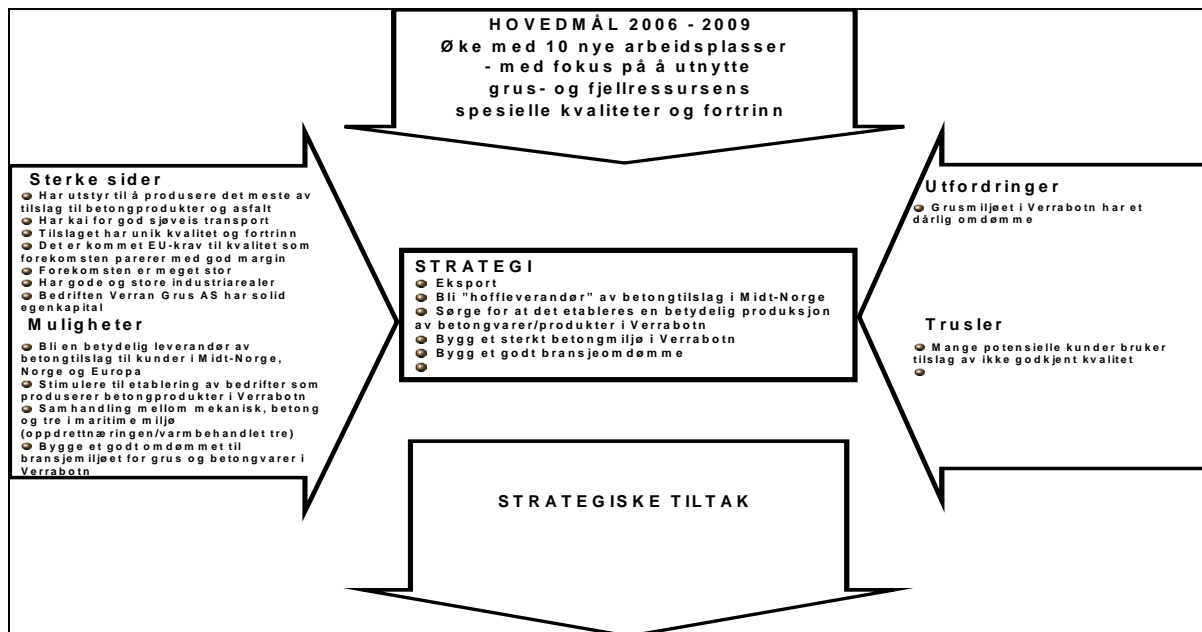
HOVEDMÅL 2006 - 2009
Øke med 10 nye arbeidsplasser
- med fokus på å utnytte
grus- og fjellressursens
spesielle kvaliteter og fortrinn

Sterke sider
- Har utstyr til å produsere det meste av tilslag til betongprodukter og asfalt
- Har kai for god sjøveis transport
- Tilslaget har unik kvalitet og fortrinn
- Det er kommet EU-krav til kvalitet som forekomsten parerer med god margin
- Forekomsten er meget stor
- Har gode og store industriarealer
- Bedriften Verran Grus AS har solid egenkapital

Muligheter
- Bli en betydelig leverandør av betongtilslag til kunder i Midt-Norge, Norge og Europa
- Stimulere til etablering av bedrifter som produserer betongprodukter i Verrabotn
- Samhandling mellom mekanisk, betong og tre i maritime miljø (oppdrettnæringen/varmbehandlet tre)
- Bygge et godt omdømmet til bransjemiljøet for grus og betongvarer i Verrabotn

STRATEGI
- Eksport
- Bli "hoffleverandør" av betongtilslag i Midt-Norge
- Sørge for at det etableres en betydelig produksjon av betongvarer/produkter i Verrabotn
- Bygg et sterkt betongmiljø i Verrabotn
- Bygg et godt bransjeomdømme
-

Utfordringer
- Grusmiljøet i Verrabotn har et dårlig omdømme

Trusler
- Mange potensielle kunder bruker tilslag av ikke godkjent kvalitet
-

STRATEGISKE TILTAK